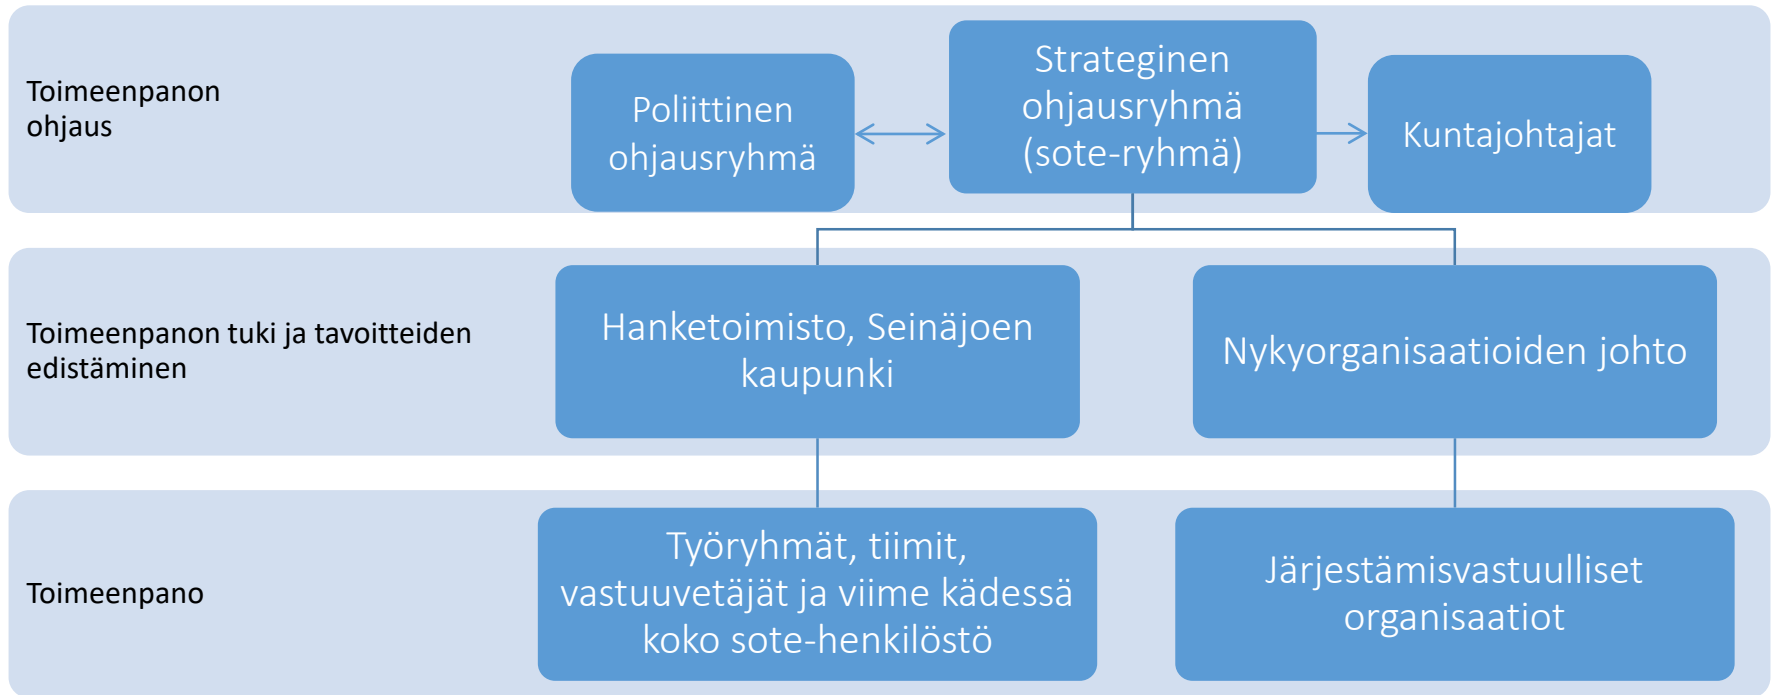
Toimeenpanon ohjaus

Poliittinen ohjausryhmä

Strateginen ohjausryhmä (sote-ryhmä)

Kuntajohtajat

Toimeenpanon tuki ja tavoitteiden edistäminen

Hanketoimisto, Seinäjoen kaupunki

Nykyorganisaatioiden johto

Toimeenpano

Työryhmät, tiimit, vastuuvetäjät ja viime kädessä koko sote-henkilöstö

Järjestämisvastuulliset organisaatiot